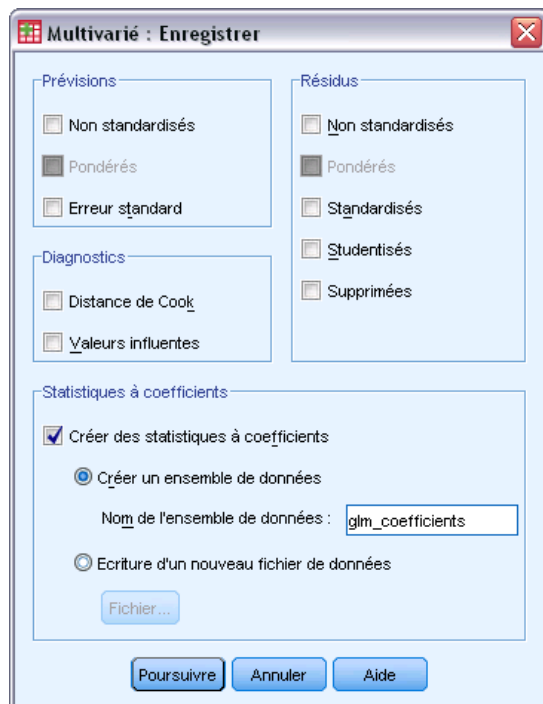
Multivarié : Enregistrer

Prévisions
Non standardisés
Pondérés
Erreur standard

Résidus
Non standardisés
Pondérés
Standardisés
Studentisés
Supprimées

Diagnostics
Distance de Cook
Valeurs influentes

Statistiques à coefficients
Créer des statistiques à coefficients
Créer un ensemble de données
Nom de l'ensemble de données : glm_coefficients
Ecriture d'un nouveau fichier de données
Fichier...

Poursuivre Annuler Aide